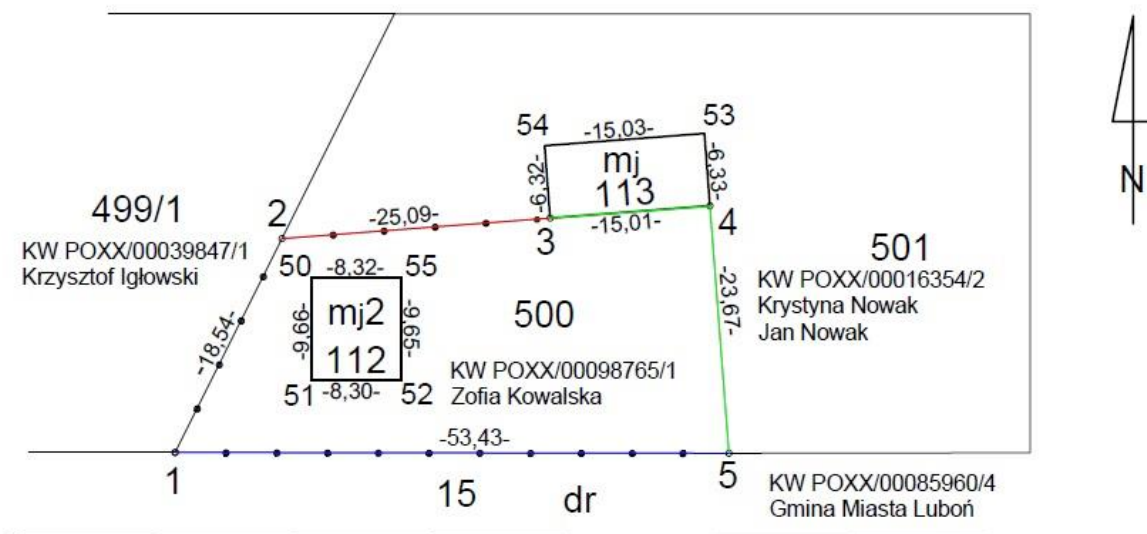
N

54 -15,03- 53
-6,32- mj 113 -6,33-

499/1
KW POXX/00039847/1
Krzysztof Igłowski

2 -25,09- 3 -15,01- 4

501
KW POXX/00016354/2
Krystyna Nowak
Jan Nowak

50 -8,32- 55
-9,66- mj2 112 -9,65-
51 -8,30- 52

500
KW POXX/00098765/1
Zofia Kowalska

-18,54-
-23,67-

-53,43-
1 15 dr 5

KW POXX/00085960/4
Gmina Miasta Luboń